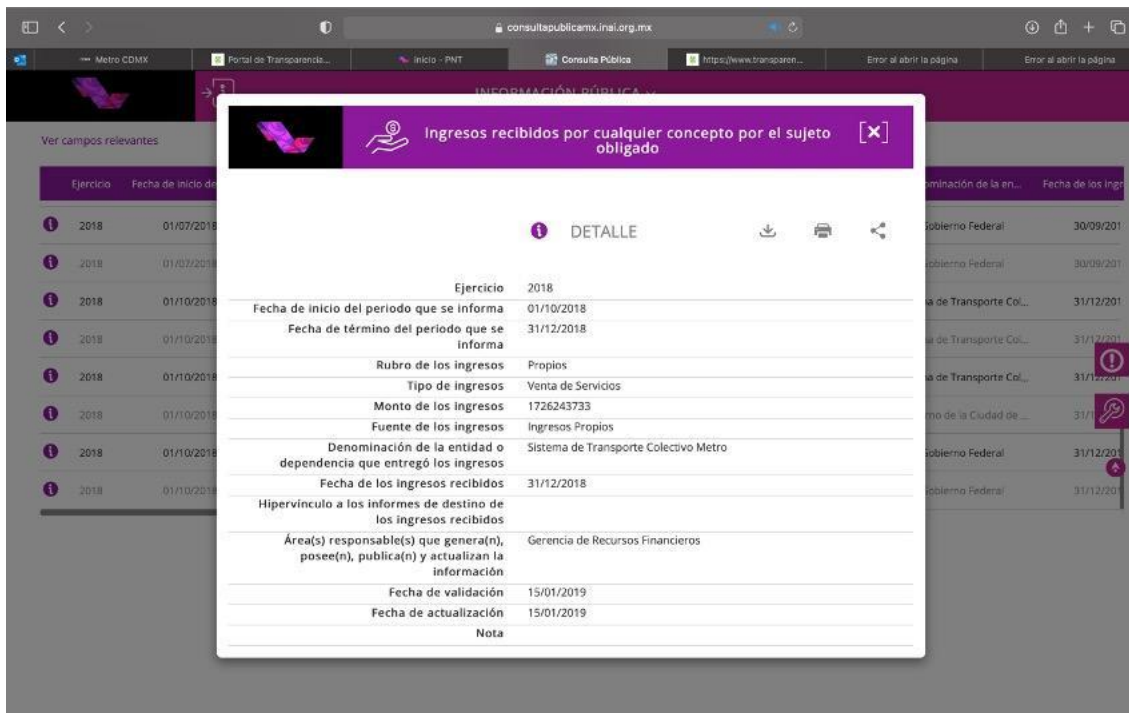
consultapublicamx.inai.org.mx

Metro CDMX | Portal de Transparencia... | Inicio - PNT | Consulta Pública | https://www.transparen... | Error al abrir la página | Error al abrir la página

INFORMACIÓN PÚBLICA

Ver campos relevantes

| Ejercicio | Fecha de inicio de | minación de la en... | Fecha de los ingr |
|---|---|---|---|
| 2018 | 01/07/2018 | Gobierno Federal | 30/09/201 |
| 2018 | 01/07/2018 | Gobierno Federal | 30/09/201 |
| 2018 | 01/10/2018 | a de Transporte Col... | 31/12/201 |
| 2018 | 01/10/2018 | a de Transporte Col... | 31/12/201 |
| 2018 | 01/10/2018 | a de Transporte Col... | 31/12/201 |
| 2018 | 01/10/2018 | mo de la Ciudad de... | 31/1 |
| 2018 | 01/10/2018 | Gobierno Federal | 31/12/201 |
| 2018 | 01/10/2018 | Gobierno Federal | 31/12/201 |

Ingresos recibidos por cualquier concepto por el sujeto obligado

[×]

DETALLE

| | |
|---|---|
| Ejercicio | 2018 |
| Fecha de inicio del periodo que se informa | 01/10/2018 |
| Fecha de término del periodo que se informa | 31/12/2018 |
| Rubro de los ingresos | Propios |
| Tipo de ingresos | Venta de Servicios |
| Monto de los ingresos | 1726243733 |
| Fuente de los ingresos | Ingresos Propios |
| Denominación de la entidad o dependencia que entregó los ingresos | Sistema de Transporte Colectivo Metro |
| Fecha de los ingresos recibidos | 31/12/2018 |
| Hipervínculo a los informes de destino de los ingresos recibidos | |
| Área(s) responsable(s) que genera(n), posee(n), publica(n) y actualizan la información | Gerencia de Recursos Financieros |
| Fecha de validación | 15/01/2019 |
| Fecha de actualización | 15/01/2019 |
| Nota | |